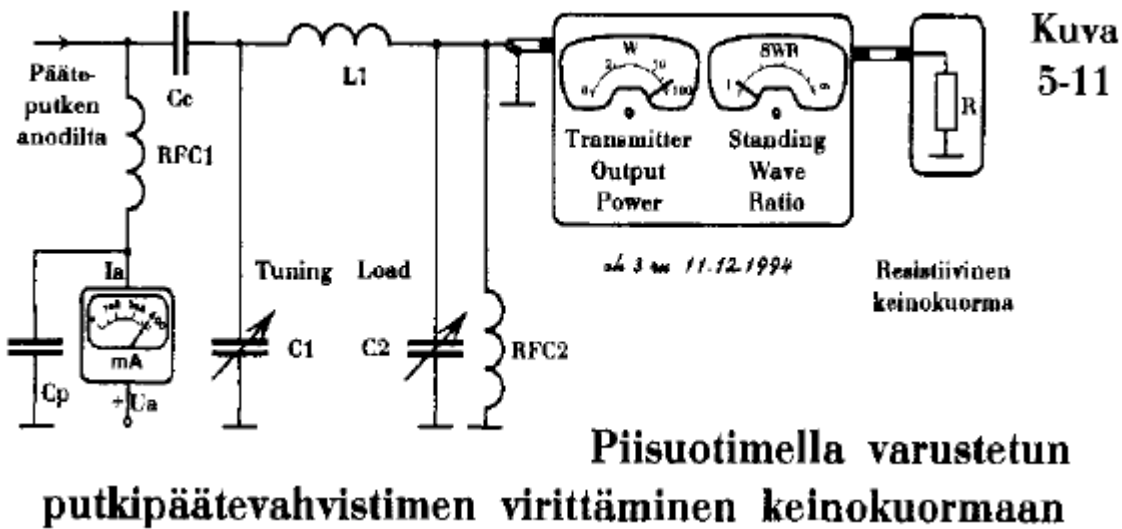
Kuva 5-11

Pääteputken anodilta

Cc

L1

RFC1

W

0, 1, 10, 100

SWR

1, ∞

R

Transmitter Output Power

Standing Wave Ratio

Ia

Tuning

Load

mA

C1

C2

RFC2

Cp

+Ua

oh 3 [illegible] 11.12.1994

Resistiivinen keinokuorma

Piisuotimella varustetun putkipäätevahvistimen virittäminen keinokuormaan